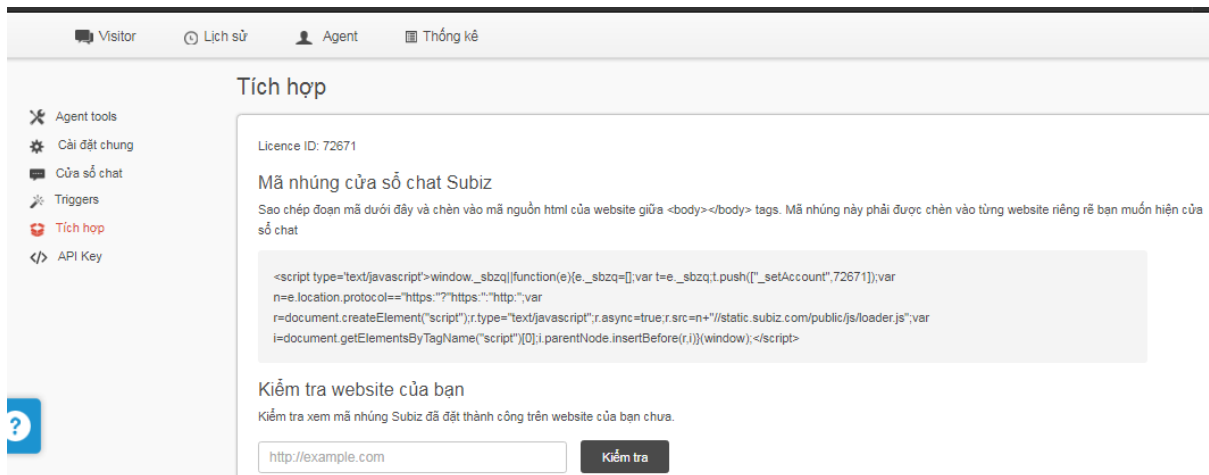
Visitor Lịch sử Agent Thống kê

Tích hợp

Agent tools
Cài đặt chung
Cửa sổ chat
Triggers
Tích hợp
API Key

Licence ID: 72671

Mã nhúng cửa sổ chat Subiz

Sao chép đoạn mã dưới đây và chèn vào mã nguồn html của website giữa <body></body> tags. Mã nhúng này phải được chèn vào từng website riêng rẽ bạn muốn hiện cửa sổ chat

<script type='text/javascript'>window._sbzq||function(e){e._sbzq=[];var t=e._sbzq;t.push(["_setAccount",72671]);var n=e.location.protocol=="https:"?"https:":"http:";var r=document.createElement("script");r.type="text/javascript";r.async=true;r.src=n+"//static.subiz.com/public/js/loader.js";var i=document.getElementsByTagName("script")[0];i.parentNode.insertBefore(r,i)}(window);</script>

Kiểm tra website của bạn

Kiểm tra xem mã nhúng Subiz đã đặt thành công trên website của bạn chưa.

http://example.com

Kiểm tra

?